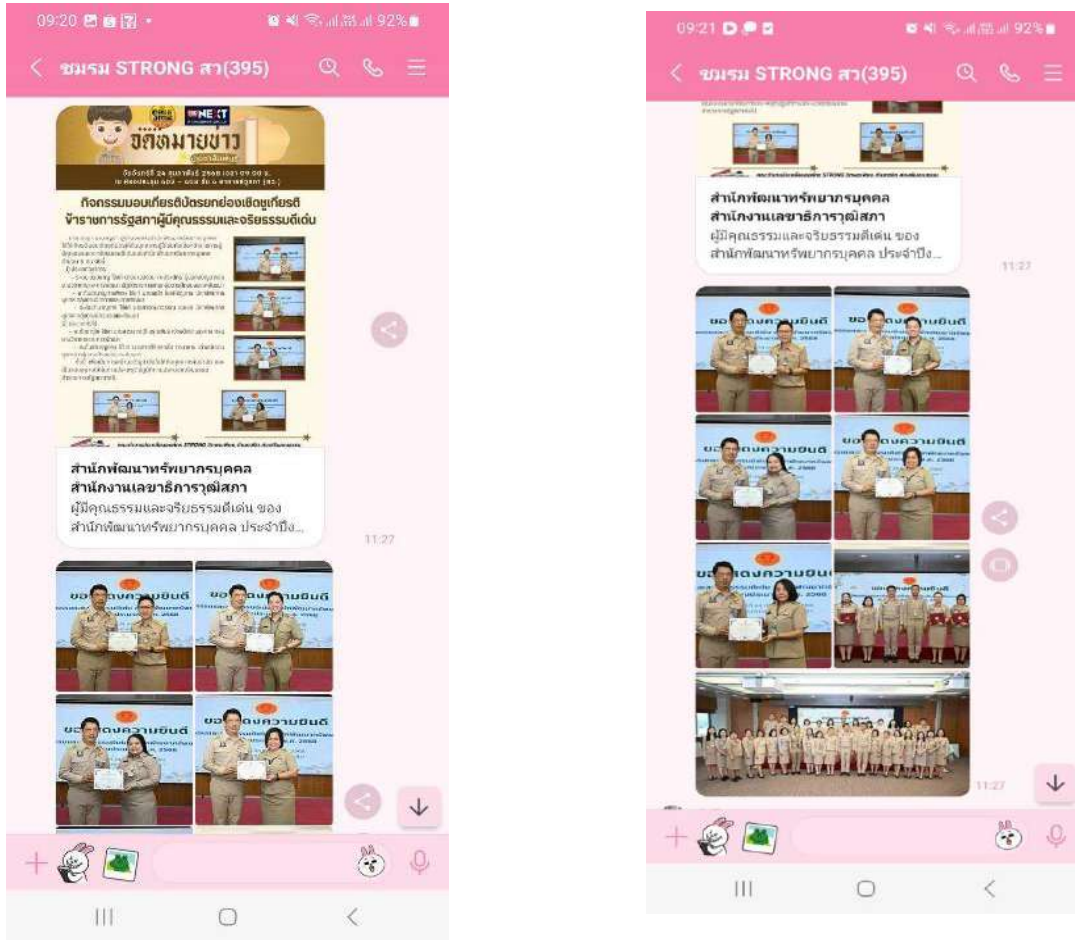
09:20 92%

ชมรม STRONG สา(395)

NEXT

จดหมายข่าว

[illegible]

กิจกรรมมอบเกียรติบัตรยกย่องเชิดชูเกียรติข้าราชการรัฐสภาผู้มีคุณธรรมและจริยธรรมดีเด่น

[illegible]

สำนักพัฒนาทรัพยากรบุคคล
สำนักงานเลขาธิการวุฒิสภา
ผู้มีคุณธรรมและจริยธรรมดีเด่น ของ
สำนักพัฒนาทรัพยากรบุคคล ประจำปีง...

11:27

ขอแสดงความยินดี

ขอแสดงความยินดี

ขอแสดงความยินดี

ขอแสดงความยินดี

09:21 92%

ชมรม STRONG สา(395)

สำนักพัฒนาทรัพยากรบุคคล
สำนักงานเลขาธิการวุฒิสภา
ผู้มีคุณธรรมและจริยธรรมดีเด่น ของ
สำนักพัฒนาทรัพยากรบุคคล ประจำปีง...

11:27

ขอแสดงความยินดี

ขอแสดงความยินดี

ขอแสดงความยินดี

ขอแสดงความยินดี

ขอแสดงความยินดี

11:27